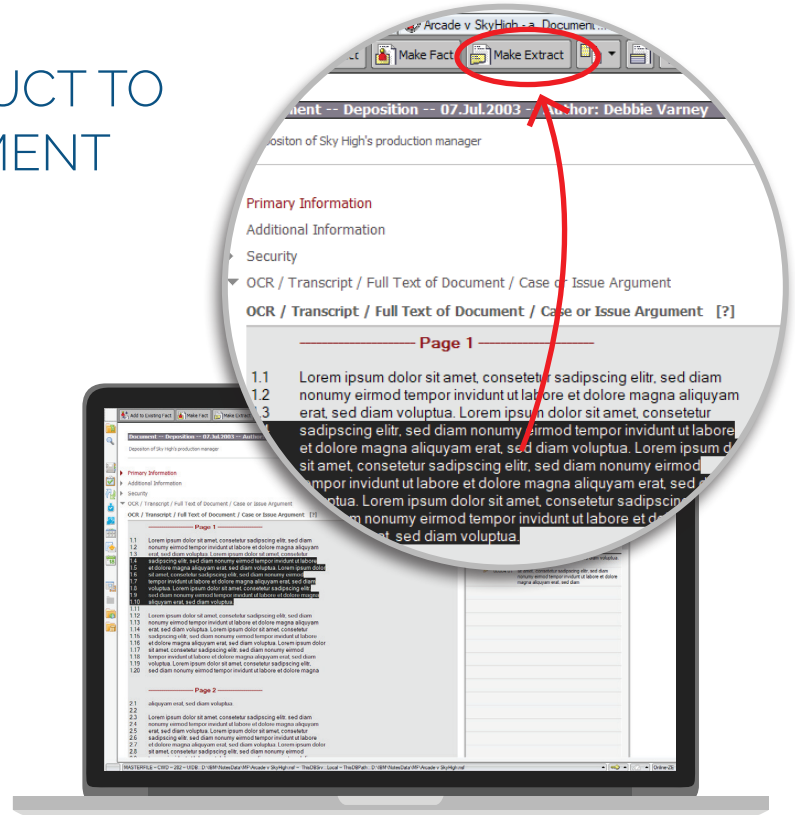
UCT TO
MENT

Arcade v SkyHigh - a. Document

ct | Make Fact | Make Extract

ment -- Deposition -- 07.Jul.2003 -- Author: Debbie Varney

positon of Sky High's production manager

Primary Information
Additional Information
Security
OCR / Transcript / Full Text of Document / Case or Issue Argument

OCR / Transcript / Full Text of Document / Case or Issue Argument [?]

Page 1

1.1 Lorem ipsum dolor sit amet, consetetur sadipscing elitr, sed diam
1.2 nonumy eirmod tempor invidunt ut labore et dolore magna aliquyam
1.3 erat, sed diam voluptua. Lorem ipsum dolor sit amet, consetetur
sadipscing elitr, sed diam nonumy eirmod tempor invidunt ut labore
et dolore magna aliquyam erat, sed diam voluptua. Lorem ipsum d
sit amet, consetetur sadipscing elitr, sed diam nonumy eirmod
tempor invidunt ut labore et dolore magna aliquyam erat, sed d
ptua. Lorem ipsum dolor sit amet, consetetur sadipscin
m nonumy eirmod tempor invidunt ut labore et d
at, sed diam voluptua.

Add to Existing Fact | Make Fact | Make Extract

Document -- Deposition -- 07.Jul.2003 -- Author

Page 1

Page 2